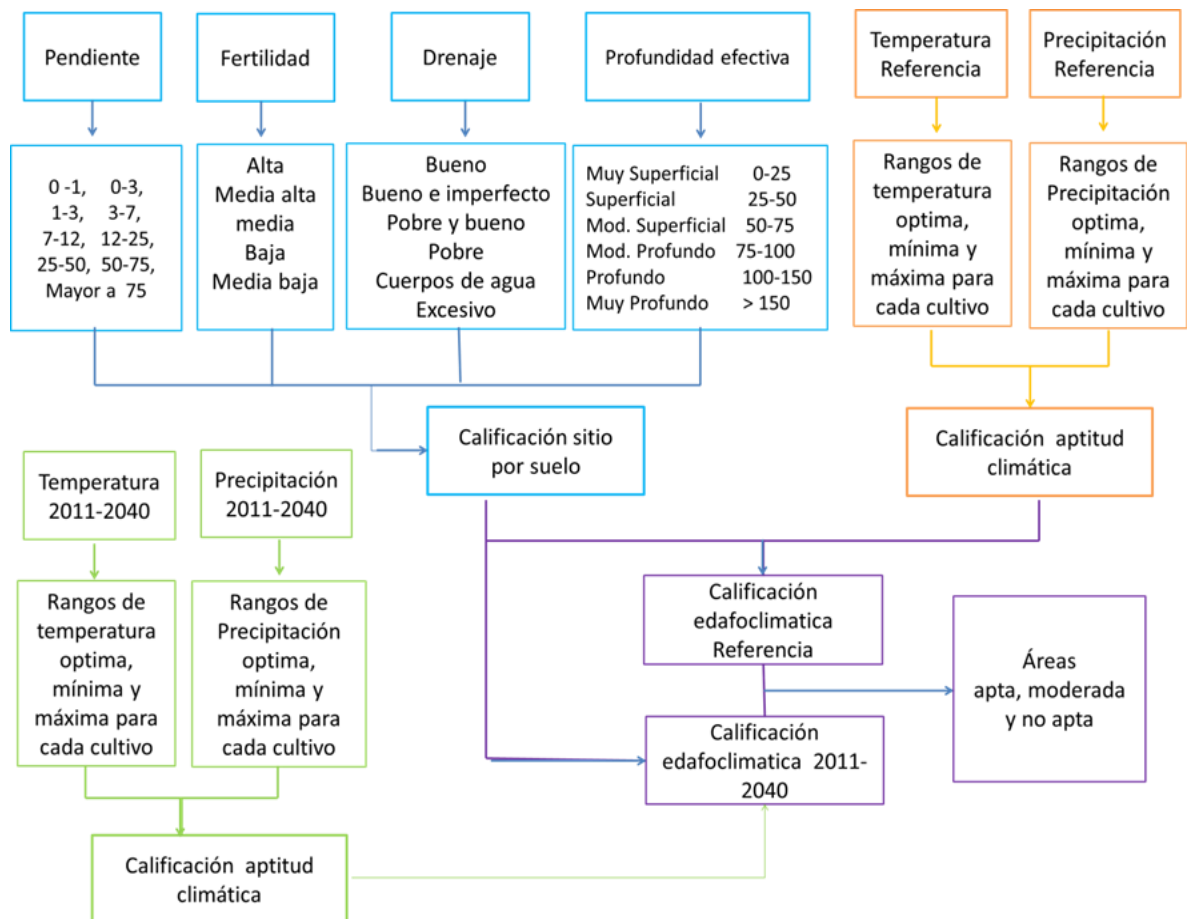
Pendiente

Fertilidad

Drenaje

Profundidad efectiva

Temperatura Referencia

Precipitación Referencia

0 -1, 0-3, 1-3, 3-7, 7-12, 12-25, 25-50, 50-75, Mayor a 75

Alta
Media alta
media
Baja
Media baja

Bueno
Bueno e imperfecto
Pobre y bueno
Pobre
Cuerpos de agua
Excesivo

| | |
|---|---|
| Muy Superficial | 0-25 |
| Superficial | 25-50 |
| Mod. Superficial | 50-75 |
| Mod. Profundo | 75-100 |
| Profundo | 100-150 |
| Muy Profundo | > 150 |

Rangos de temperatura optima, mínima y máxima para cada cultivo

Rangos de Precipitación optima, mínima y máxima para cada cultivo

Calificación sitio por suelo

Calificación aptitud climática

Temperatura 2011-2040

Precipitación 2011-2040

Rangos de temperatura optima, mínima y máxima para cada cultivo

Rangos de Precipitación optima, mínima y máxima para cada cultivo

Calificación edafoclimatica Referencia

Áreas apta, moderada y no apta

Calificación edafoclimatica 2011-2040

Calificación aptitud climática